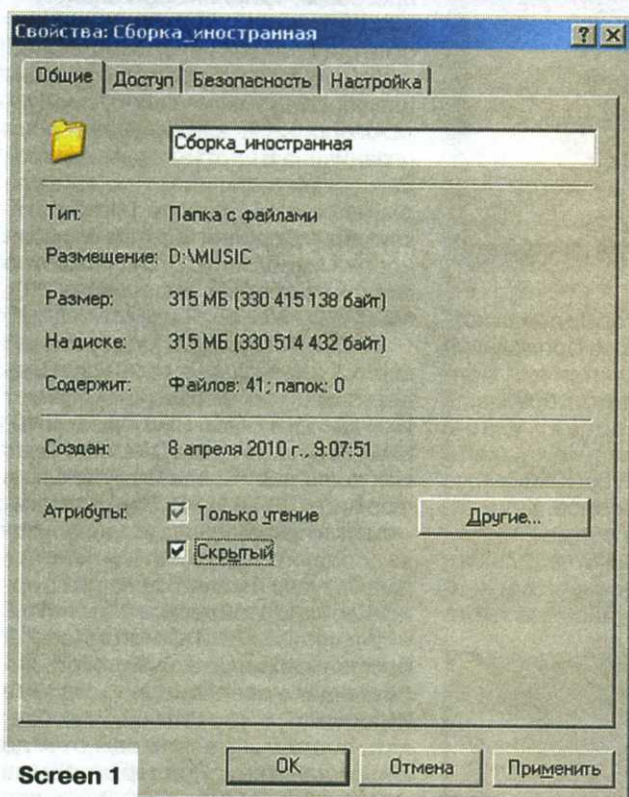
Свойства: Сборка_иностранная

? X

Общие | Доступ | Безопасность | Настройка

Сборка_иностранная

Тип: Папка с файлами

Размещение: D:\MUSIC

Размер: 315 МБ (330 415 138 байт)

На диске: 315 МБ (330 514 432 байт)

Содержит: Файлов: 41; папок: 0

Создан: 8 апреля 2010 г., 9:07:51

Атрибуты: Только чтение

Скрытый

Другие...

Screen 1

OK

Отмена

Применить